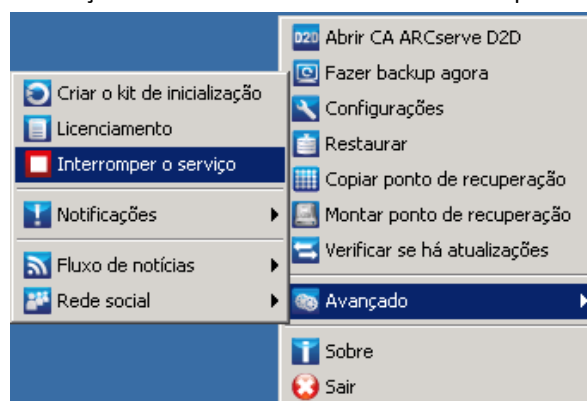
D2D Abrir CA ARCserve D2D
Fazer backup agora
Configurações
Restaurar
Copiar ponto de recuperação
Montar ponto de recuperação
Verificar se há atualizações
Avançado
Sobre
Sair

Criar o kit de inicialização
Licenciamento
Interromper o serviço
Notificações
Fluxo de notícias
Rede social